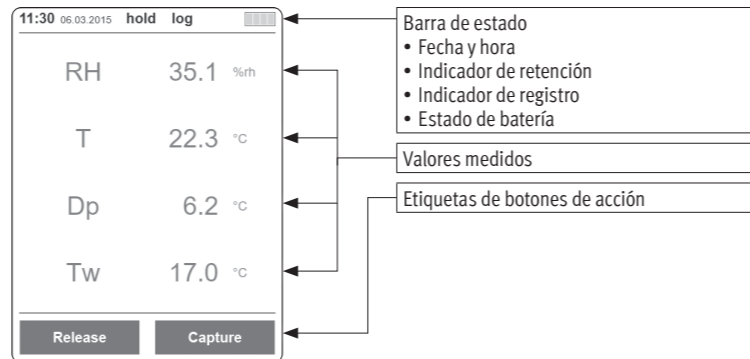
11:30 06.03.2015 hold log

RH 35.1 %rh

T 22.3 °C

Dp 6.2 °C

Tw 17.0 °C

Release Capture

Barra de estado
• Fecha y hora
• Indicador de retención
• Indicador de registro
• Estado de batería

Valores medidos

Etiquetas de botones de acción